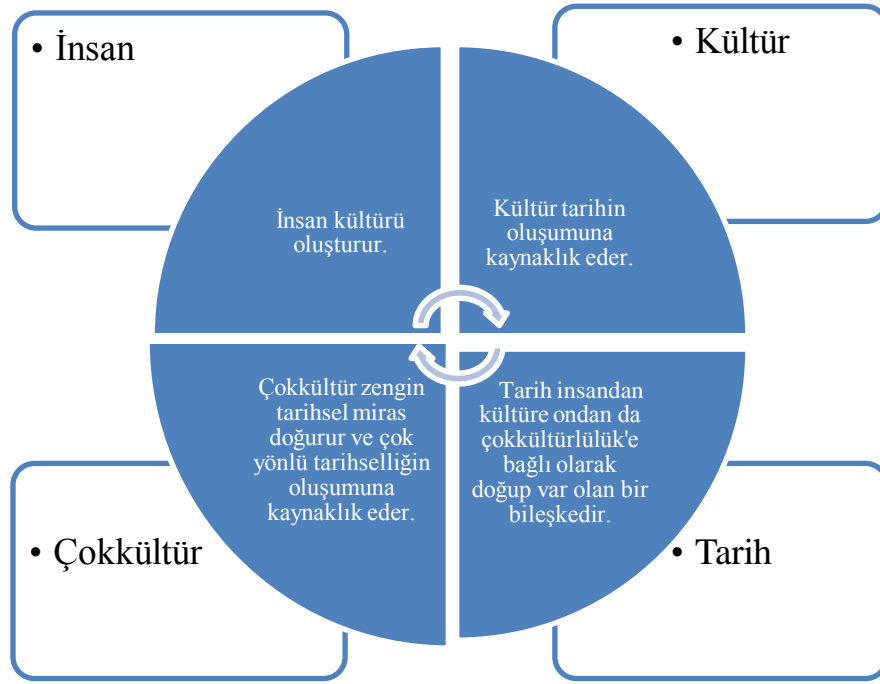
• İnsan

• Kültür

İnsan kültürü oluşturur.

Kültür tarihin oluşumuna kaynaklık eder.

Çokkültür zengin tarihsel miras doğurur ve çok yönlü tarihselliğin oluşumuna kaynaklık eder.

Tarih insandan kültüre ondan da çokkültürlülük'e bağlı olarak doğup var olan bir bileşkedir.

• Çokkültür

• Tarih